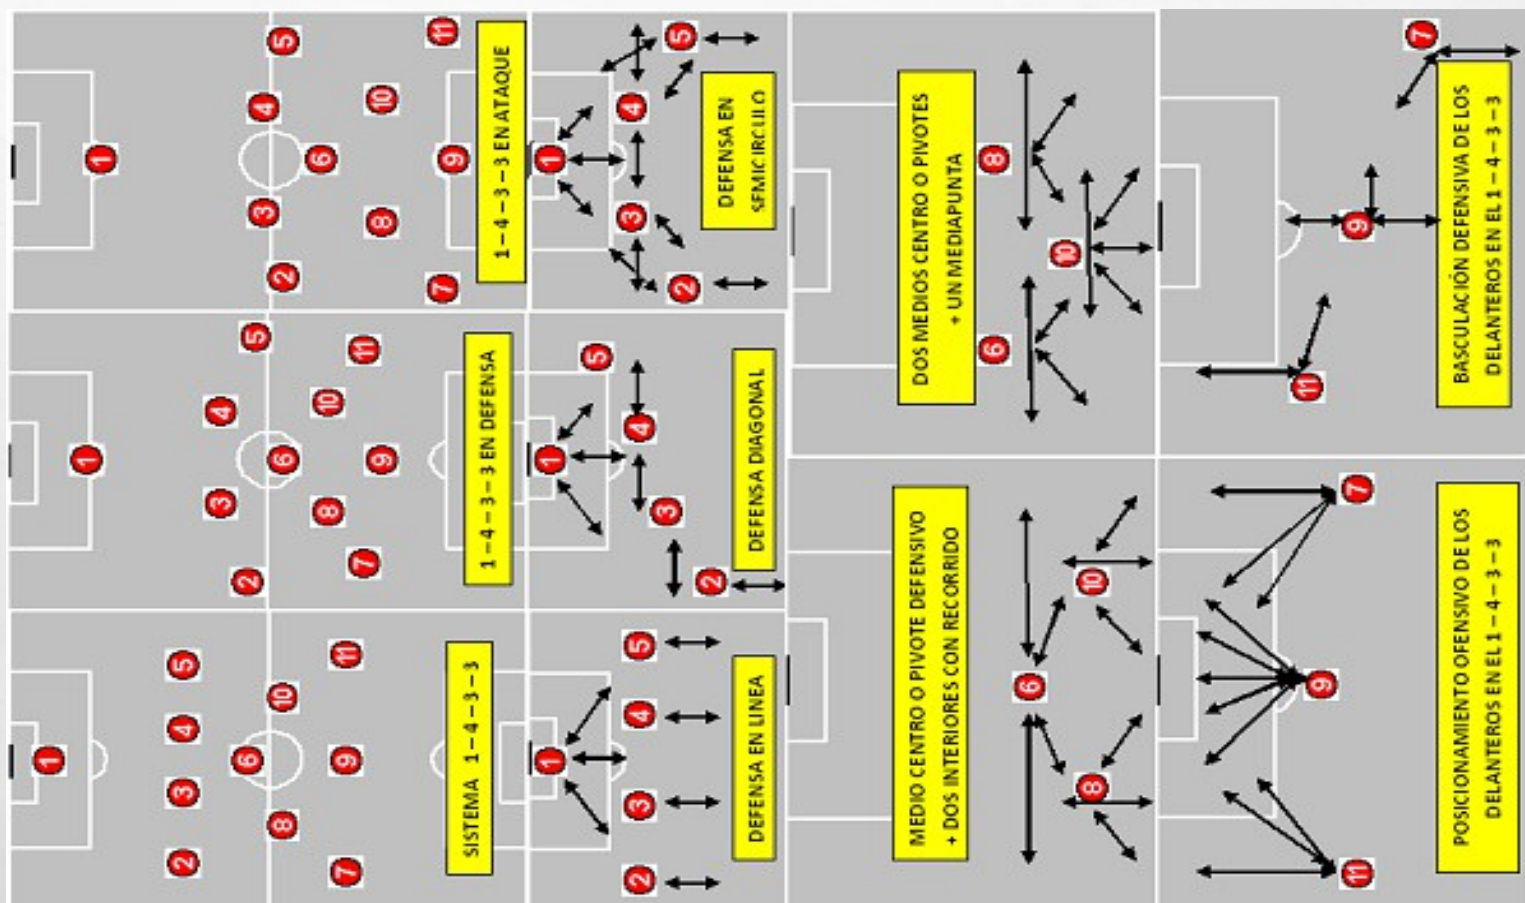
1 – 4 – 3 – 3 EN ATAQUE

1 5 4 3 2 6 10 8 9 11 7

DEFENSA EN SEMICIRCULO

1 5 4 3 2

1 – 4 – 3 – 3 EN DEFENSA

1 5 4 3 2 6 10 8 9 11 7

DEFENSA DIAGONAL

1 5 4 3 2

SISTEMA 1 – 4 – 3 – 3

1 5 4 3 2 6 10 8 9 11 7

DEFENSA EN LINEA

1 5 4 3 2

DOS MEDIOS CENTRO O PIVOTES + UN MEDIAPUNTA

8 10 6

BASCULACIÓN DEFENSIVA DE LOS DELANTEROS EN EL 1 – 4 – 3 – 3

7 9 11

MEDIO CENTRO O PIVOTE DEFENSIVO + DOS INTERIORES CON RECORRIDO

10 6 8

POSICIONAMIENTO OFENSIVO DE LOS DELANTEROS EN EL 1 – 4 – 3 – 3

7 9 11